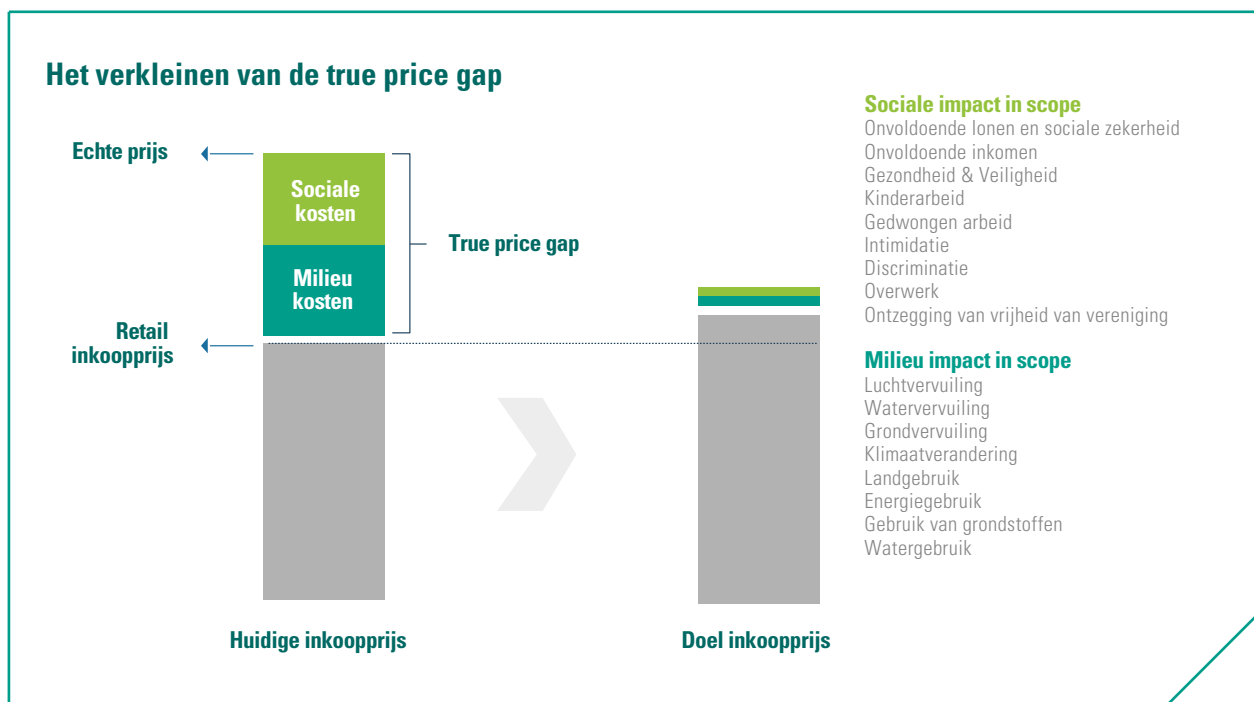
Het verkleinen van de true price gap

Echte prijs

Sociale kosten

Milieu kosten

True price gap

Retail inkoopprijs

Huidige inkoopprijs

Doel inkoopprijs

Sociale impact in scope
Onvoldoende lonen en sociale zekerheid
Onvoldoende inkomen
Gezondheid & Veiligheid
Kinderarbeid
Gedwongen arbeid
Intimidatie
Discriminatie
Overwerk
Ontzegging van vrijheid van vereniging

Milieu impact in scope
Luchtvervuiling
Watervervuiling
Grondvervuiling
Klimaatverandering
Landgebruik
Energiegebruik
Gebruik van grondstoffen
Watergebruik